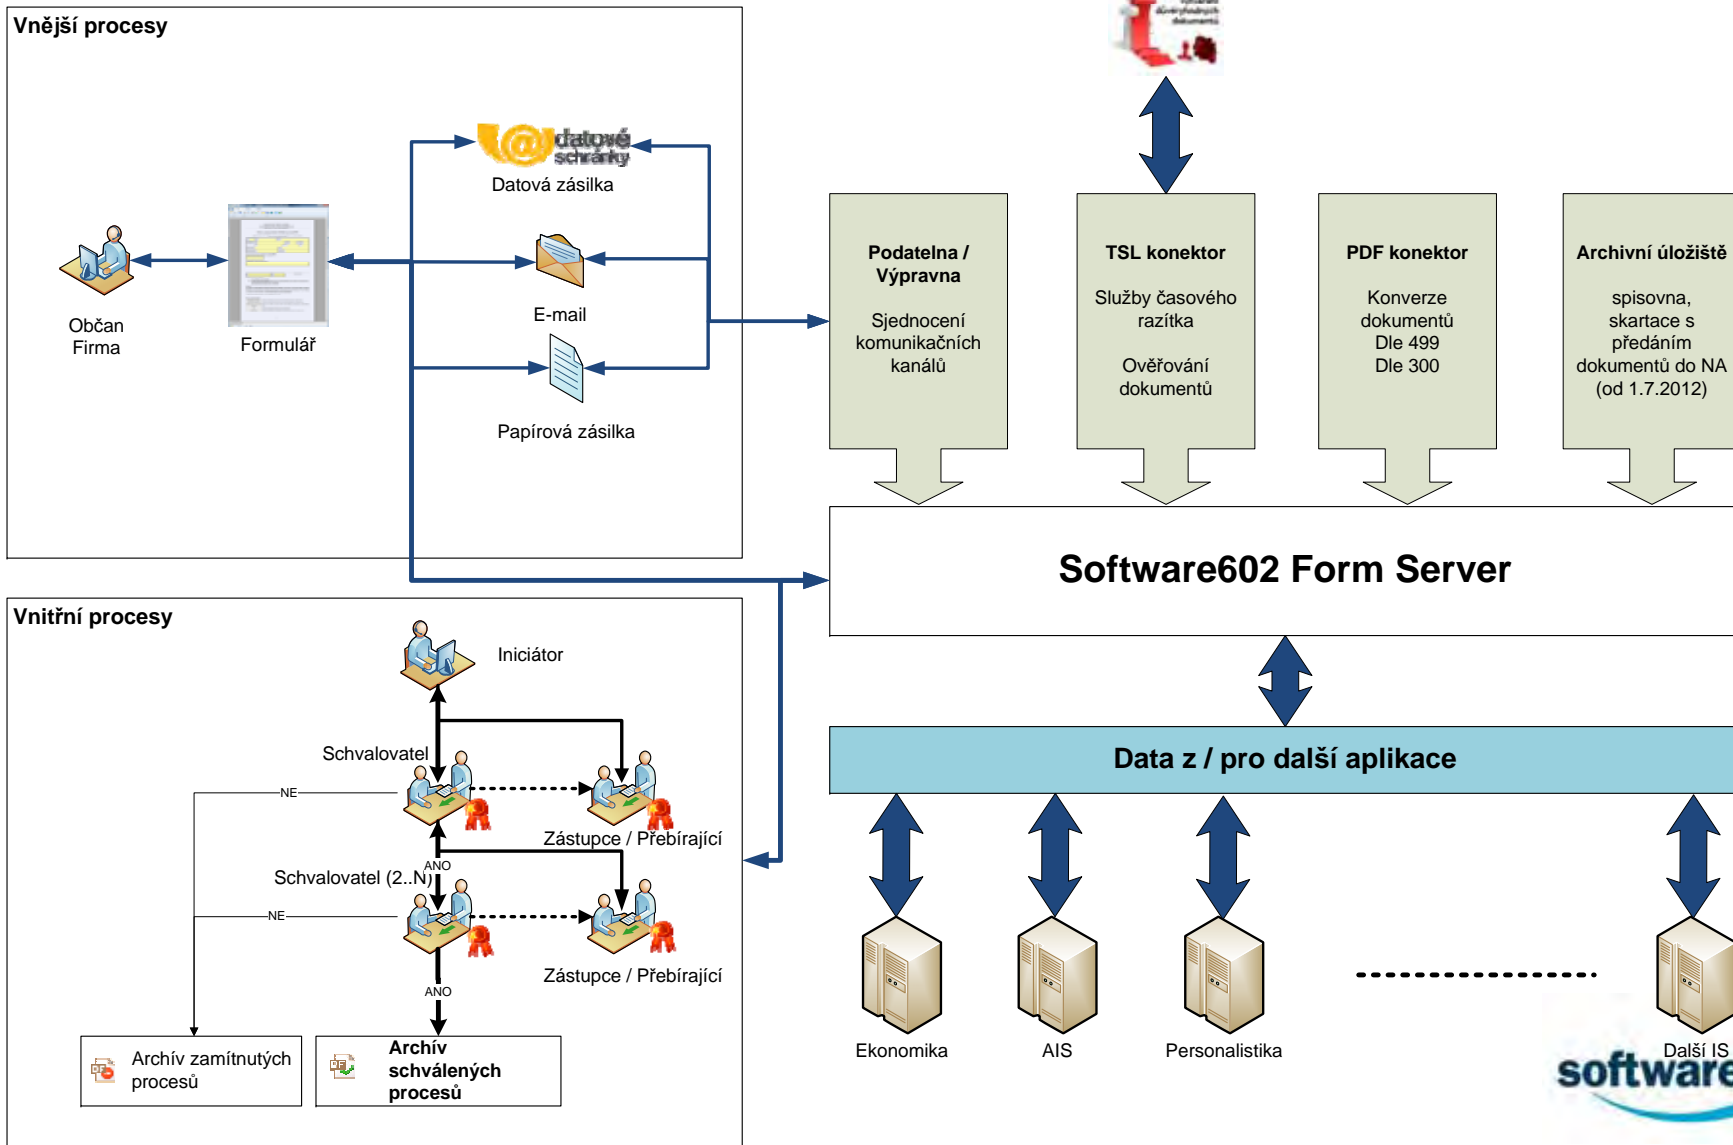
Vnější procesy

datové schránky
Datová zásilka

Občan
Firma

Formulář

E-mail

Papírová zásilka

Podatelna / Výpravna

Sjednocení komunikačních kanálů

TSL konektor

Služby časového razítka

Ověřování dokumentů

PDF konektor

Konverze dokumentů
Dle 499
Dle 300

Archivní úložiště

spisovna, skartace s předáním dokumentů do NA (od 1.7.2012)

Software602 Form Server

Vnitřní procesy

Iniciátor

Schvalovatel

NE

Zástupce / Přebírající

ANO

Schvalovatel (2..N)

NE

Zástupce / Přebírající

ANO

Archív zamítnutých procesů

Archív schválených procesů

Data z / pro další aplikace

Ekonomika

AIS

Personalistika

Další IS

software